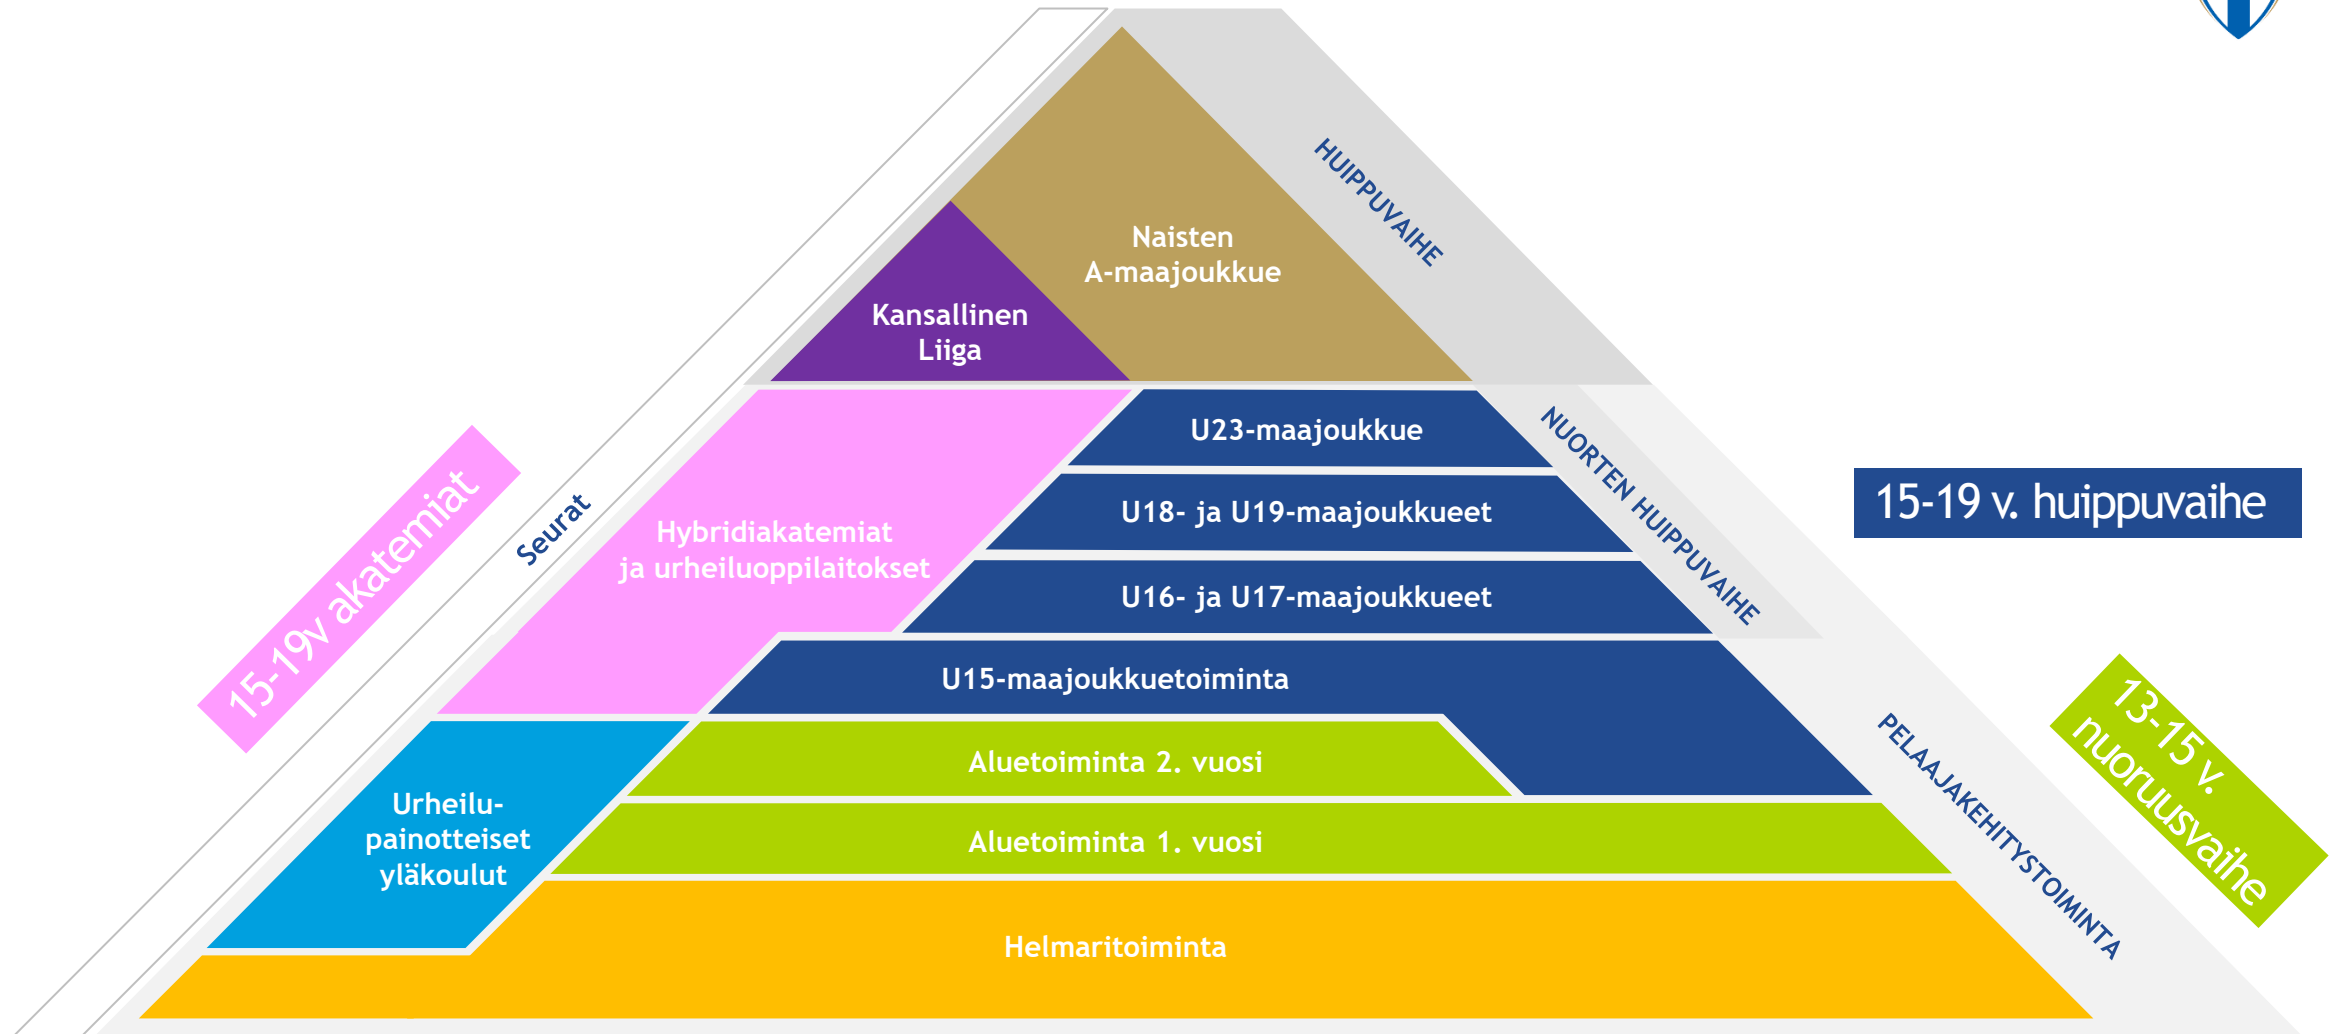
15-19v akatemiat

Seurat

Naisten A-maajoukkue

Kansallinen Liiga

HUIPPUVAIHE

Hybridiakatemiat ja urheiluoppilaitokset

U23-maajoukkue

U18- ja U19-maajoukkueet

U16- ja U17-maajoukkueet

NUORTEN HUIPPUVAIHE

15-19 v. huippuvaihe

U15-maajoukkuetoiminta

Aluetoiminta 2. vuosi

Aluetoiminta 1. vuosi

Urheilupainotteiset yläkoulut

Helmaritoiminta

PELAAJAKEHITYSTOIMINTA

13-15 v. nuoruusvaihe